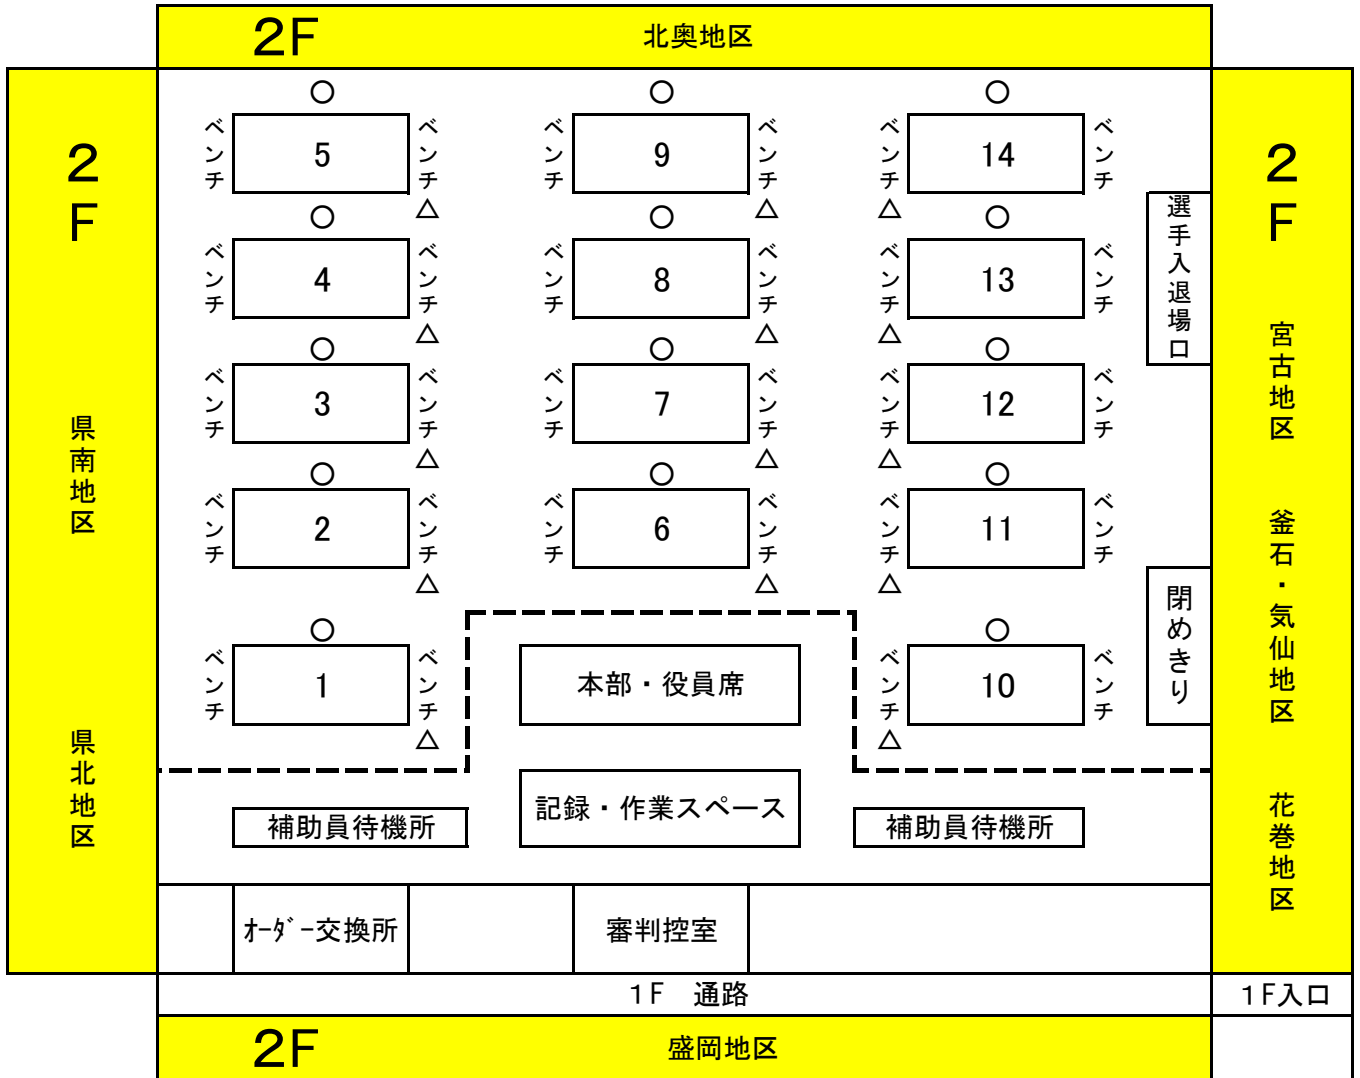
2F 北奥地区

2F

県南地区

県北地区

○
ベンチ 5 ベンチ
△
○
ベンチ 4 ベンチ
△
○
ベンチ 3 ベンチ
△
○
ベンチ 2 ベンチ
△
○
ベンチ 1 ベンチ
△

○
ベンチ 9 ベンチ
△
○
ベンチ 8 ベンチ
△
○
ベンチ 7 ベンチ
△
○
ベンチ 6 ベンチ
△

○
ベンチ 14 ベンチ
△
○
ベンチ 13 ベンチ
△
○
ベンチ 12 ベンチ
△
○
ベンチ 11 ベンチ
△
○
ベンチ 10 ベンチ

選手入退場口

閉めきり

本部・役員席

記録・作業スペース

補助員待機所

補助員待機所

ｵｰﾀﾞｰ交換所

審判控室

2F

宮古地区

釜石・気仙地区

花巻地区

1F 通路

1F入口

2F 盛岡地区